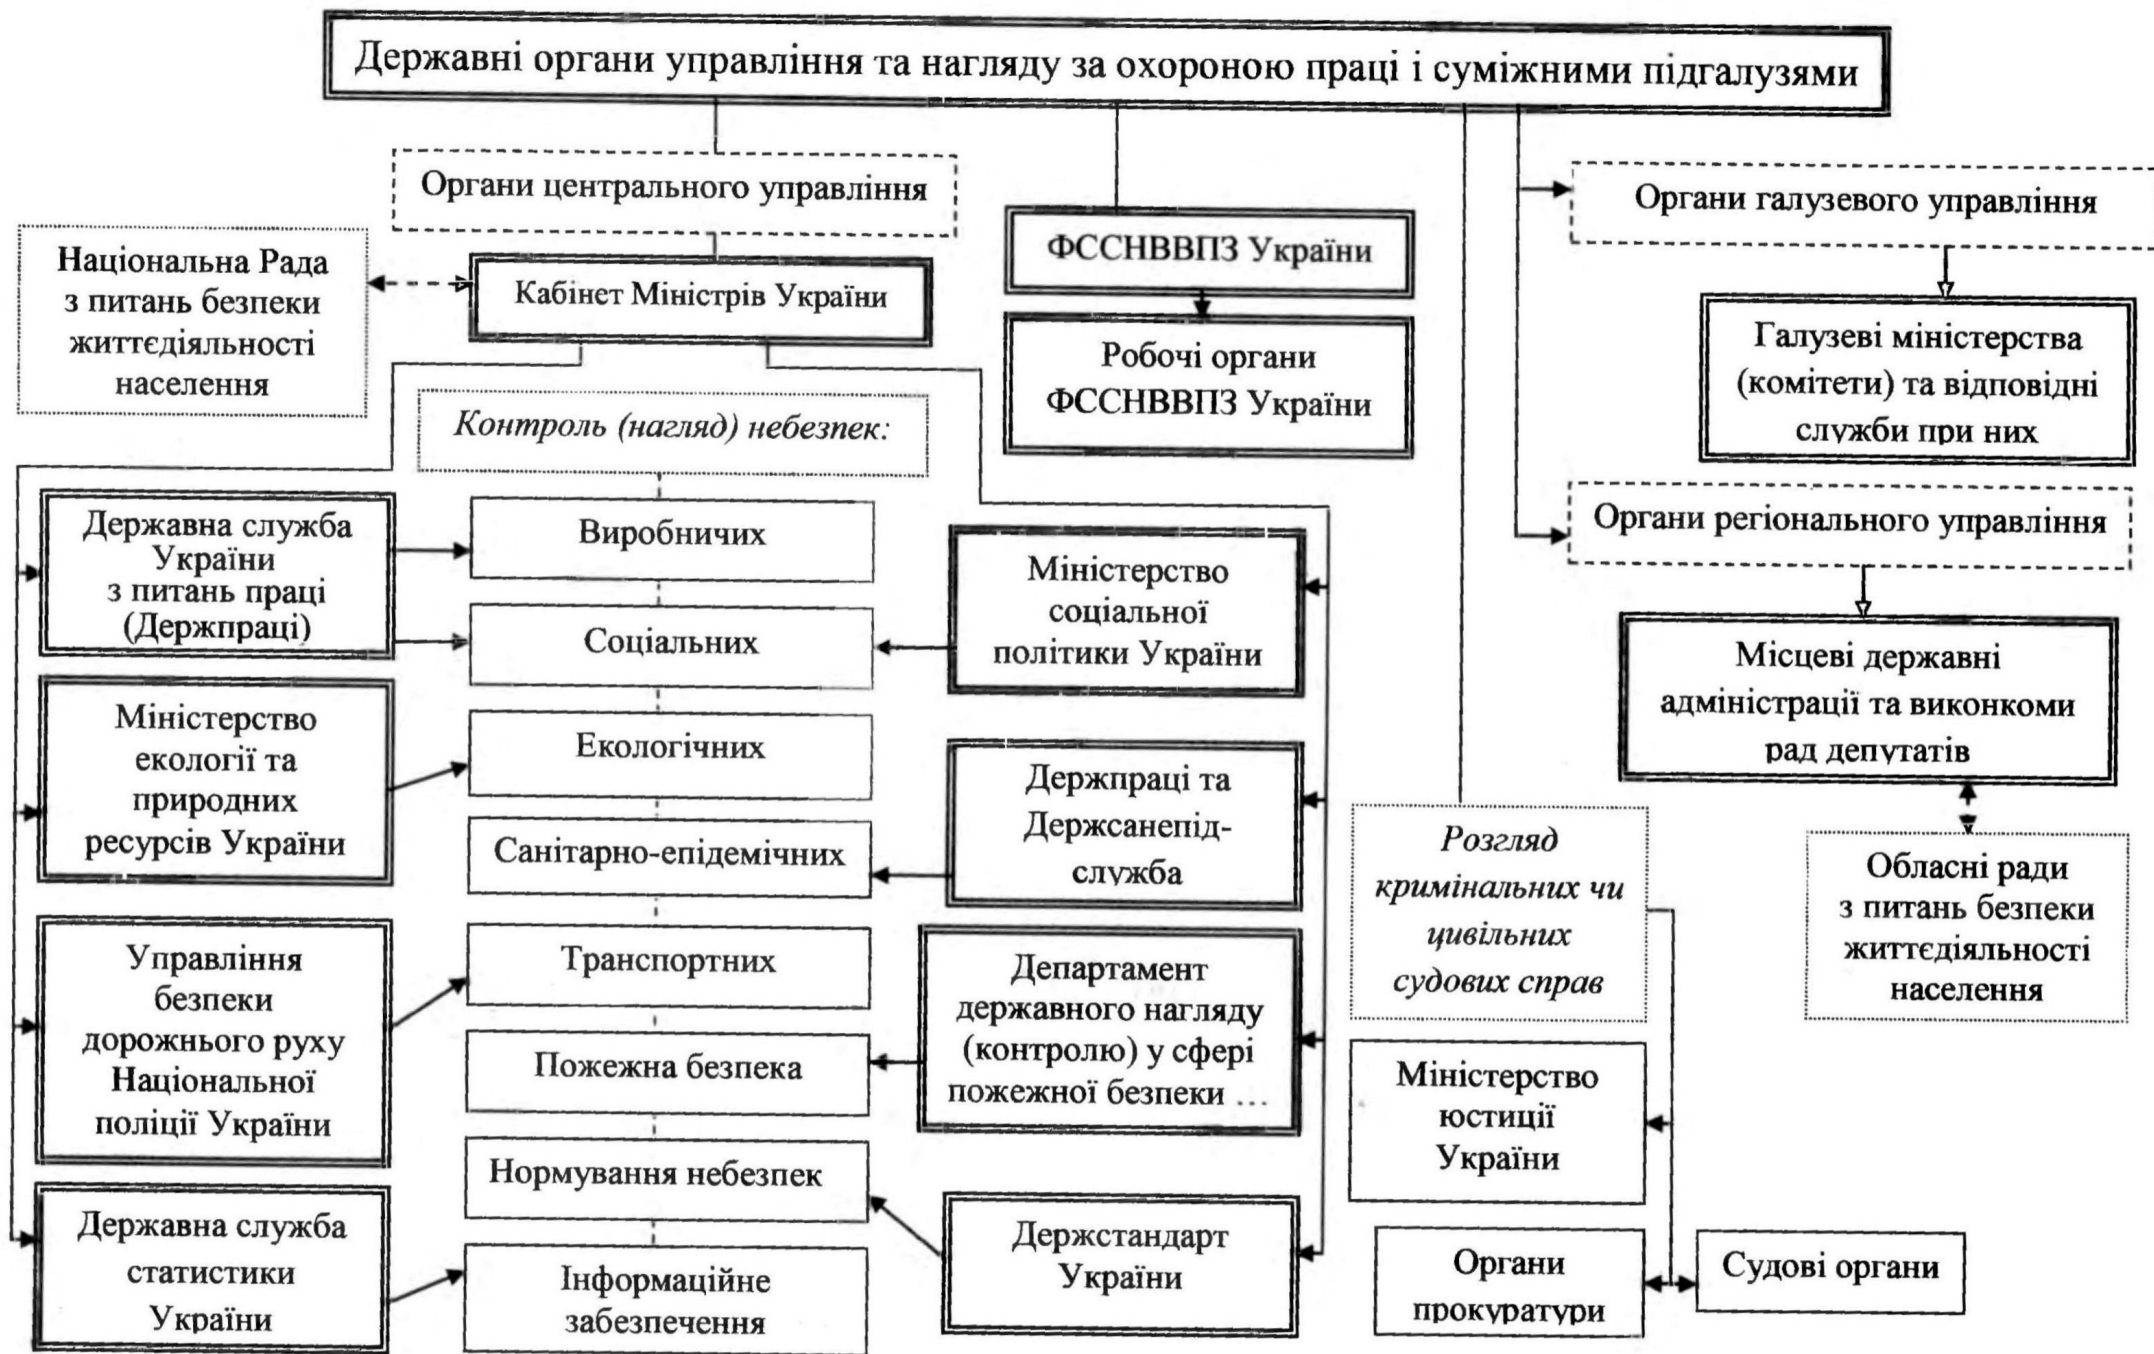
Державні органи управління та нагляду за охороною праці і суміжними підгалузями

Органи центрального управління

Національна Рада з питань безпеки життєдіяльності населення

Кабінет Міністрів України

ФССНВВПЗ України

Робочі органи ФССНВВПЗ України

Органи галузевого управління

Галузеві міністерства (комітети) та відповідні служби при них

Органи регіонального управління

Місцеві державні адміністрації та виконкоми рад депутатів

Обласні ради з питань безпеки життєдіяльності населення

*Контроль (нагляд) небезпек:*

Державна служба України з питань праці (Держпраці)

Виробничих

Соціальних

Міністерство соціальної політики України

Міністерство екології та природних ресурсів України

Екологічних

Санітарно-епідемічних

Держпраці та Держсанепідслужба

Управління безпеки дорожнього руху Національної поліції України

Транспортних

Пожежна безпека

Департамент державного нагляду (контролю) у сфері пожежної безпеки …

Нормування небезпек

Державна служба статистики України

Інформаційне забезпечення

Держстандарт України

*Розгляд кримінальних чи цивільних судових справ*

Міністерство юстиції України

Органи прокуратури

Судові органи